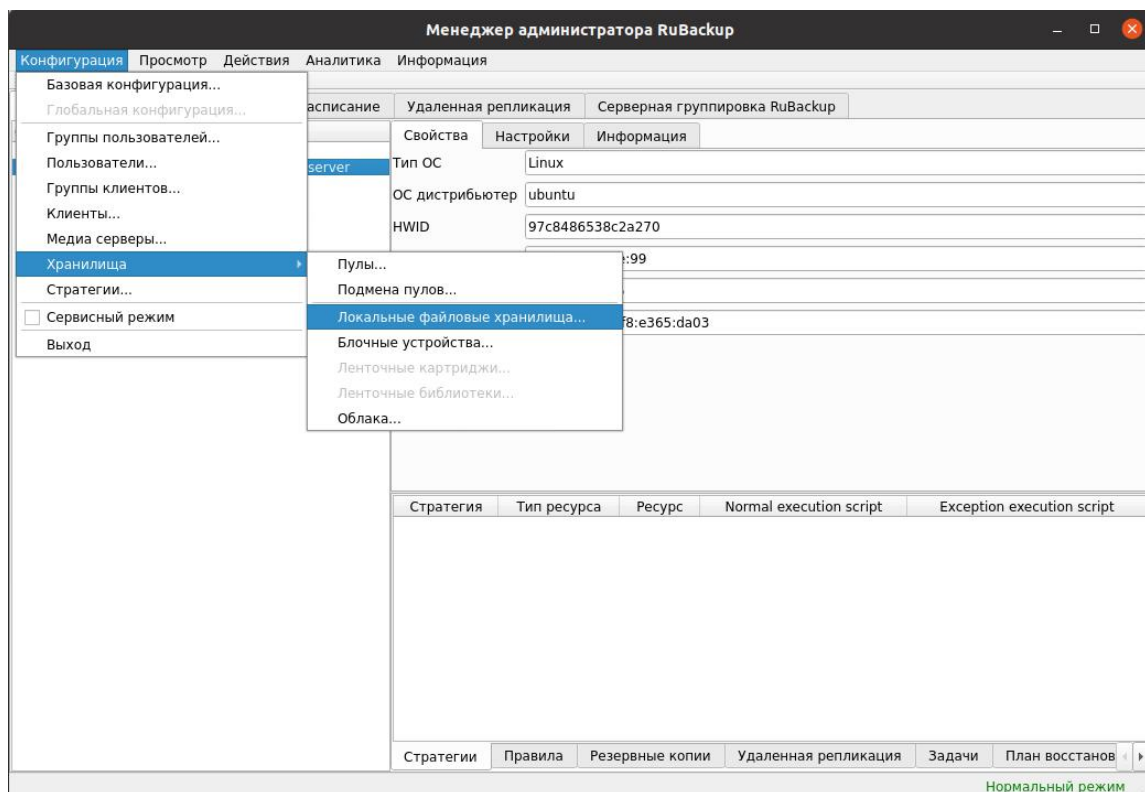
Менеджер администратора RuBackup

Конфигурация Просмотр Действия Аналитика Информация

Базовая конфигурация...
Глобальная конфигурация...
Группы пользователей...
Пользователи...
Группы клиентов...
Клиенты...
Медиа серверы...
Хранилища
Стратегии...
Сервисный режим
Выход

Пулы...
Подмена пулов...
Локальные файловые хранилища...
Блочные устройства...
Ленточные картриджи...
Ленточные библиотеки...
Облака...

асписание | Удаленная репликация | Серверная группировка RuBackup

server

Свойства | Настройки | Информация

| | |
|---|---|
| Тип ОС | Linux |
| ОС дистрибьютер | ubuntu |
| HWID | 97c8486538c2a270 |
| | :99 |
| | |
| | f8:e365:da03 |

| Стратегия | Тип ресурса | Ресурс | Normal execution script | Exception execution script |
|---|---|---|---|---|

Стратегии | Правила | Резервные копии | Удаленная репликация | Задачи | План восстанов

Нормальный режим